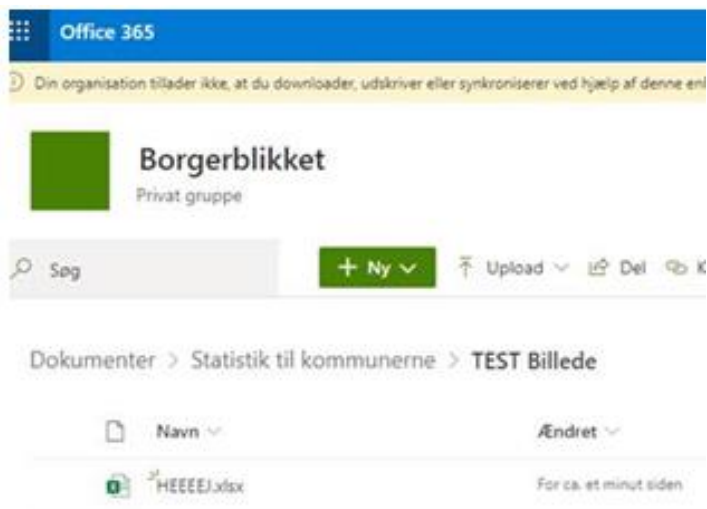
Office 365

Din organisation tillader ikke, at du downloader, udskriver eller synkroniserer ved hjælp af denne en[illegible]

Borgerblikket
Privat gruppe

Søg

+ Ny

Upload

Del

K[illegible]

Dokumenter > Statistik til kommunerne > TEST Billede

Navn

Ændret

HEEEEJ.xlsx

For ca. et minut siden